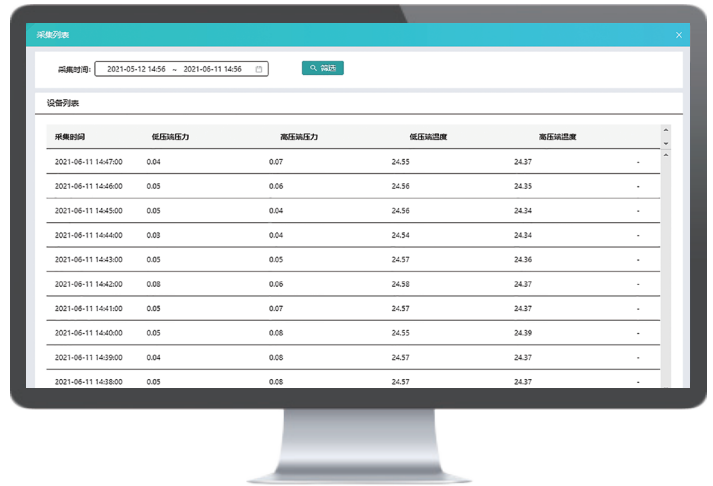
采集列表

采集时间: 2021-05-12 14:56 ~ 2021-06-11 14:56

筛选

设备列表

| 采集时间 | 低压端压力 | 高压端压力 | 低压端温度 | 高压端温度 | |
|---|---|---|---|---|---|
| 2021-06-11 14:47:00 | 0.04 | 0.07 | 24.55 | 24.37 | - |
| 2021-06-11 14:46:00 | 0.05 | 0.06 | 24.56 | 24.35 | - |
| 2021-06-11 14:45:00 | 0.05 | 0.04 | 24.56 | 24.34 | - |
| 2021-06-11 14:44:00 | 0.03 | 0.04 | 24.54 | 24.37 | - |
| 2021-06-11 14:43:00 | 0.05 | 0.05 | 24.57 | 24.36 | - |
| 2021-06-11 14:42:00 | 0.08 | 0.06 | 24.58 | 24.37 | - |
| 2021-06-11 14:41:00 | 0.05 | 0.07 | 24.57 | 24.37 | - |
| 2021-06-11 14:40:00 | 0.05 | 0.08 | 24.55 | 24.39 | - |
| 2021-06-11 14:39:00 | 0.04 | 0.05 | 24.57 | 24.37 | - |
| 2021-06-11 14:38:00 | 0.05 | 0.08 | 24.57 | 24.37 | - |